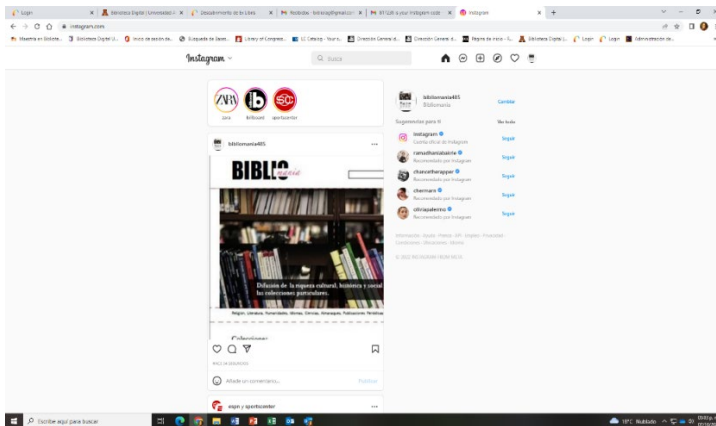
Login | Biblioteca Digital | Universidad | Descubrimiento de la Libre | Recibidas - biblio@gmail.com | All Talk is your Instagram code | Instagram

instagram.com

Maestría en Bibliote... | Biblioteca Digital U... | Inicio de sesión de... | Búsqueda de Bases... | Library of Congress... | LC Catalog - Yours... | Dirección General d... | Dirección General d... | Página de inicio - R... | Biblioteca Digital L... | Login | Login | Administración de...

Instagram

Q Busca

zara | bilbouest | sportscenter

bibliomania485

BIBLIO manía

Difusión de la riqueza cultural, histórica y social las colecciones particulares.

Religión, Literatura, Humanidades, Idiomas, Ciencias, Almanaques, Publicaciones Periódicas

Colecciones

Añade un comentario...

Publicar

espn y sportscenter

bibliomania485
Bibliomanía
Cambiar

Sugerencias para ti
Ver todo

instagram
Cuenta oficial de Instagram
Seguir

ramushantalaime
Recomendado por Instagram
Seguir

chancetherapper
Recomendado por Instagram
Seguir

chermann
Recomendado por Instagram
Seguir

citriajaalcero
Recomendado por Instagram
Seguir

Información · Ayuda · Prensa · API · Empleo · Privacidad · Condiciones · Ubicaciones · Idioma

© 2022 INSTAGRAM FROM META

Escribe aquí para buscar

19°C Nublado